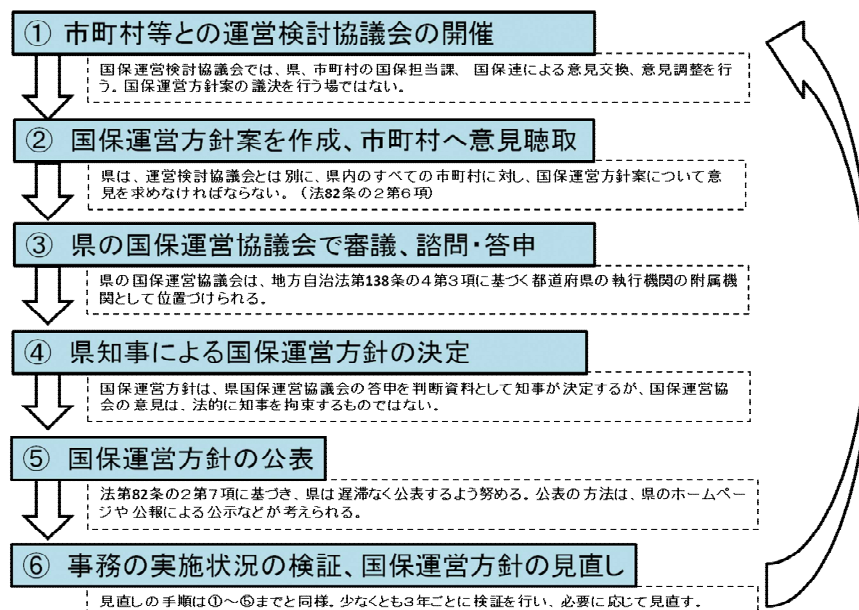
① 市町村等との運営検討協議会の開催

国保運営検討協議会では、県、市町村の国保担当課、国保連による意見交換、意見調整を行う。国保運営方針案の議決を行う場ではない。

② 国保運営方針案を作成、市町村へ意見聴取

県は、運営検討協議会とは別に、県内のすべての市町村に対し、国保運営方針案について意見を求めなければならない。（法82条の2第6項）

③ 県の国保運営協議会で審議、諮問・答申

県の国保運営協議会は、地方自治法第138条の4第3項に基づく都道府県の執行機関の附属機関として位置づけられる。

④ 県知事による国保運営方針の決定

国保運営方針は、県国保運営協議会の答申を判断資料として知事が決定するが、国保運営協議会の意見は、法的に知事を拘束するものではない。

⑤ 国保運営方針の公表

法第82条の2第7項に基づき、県は遅滞なく公表するよう努める。公表の方法は、県のホームページや公報による公示などが考えられる。

⑥ 事務の実施状況の検証、国保運営方針の見直し

見直しの手順は①～⑤までと同様。少なくとも3年ごとに検証を行い、必要に応じて見直す。